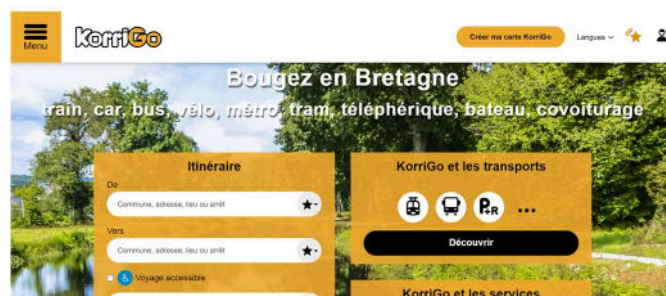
Menu

KorriGo

Créer ma carte KorriGo

Langues

Bougez en Bretagne

train, car, bus, vélo, métro, tram, téléphérique, bateau, covoiturage

Itinéraire

De

Commune, adresse, lieu ou arrêt

Vers

Commune, adresse, lieu ou arrêt

Voyage accessible

KorriGo et les transports

P+R

...

Découvrir

KorriGo et les services